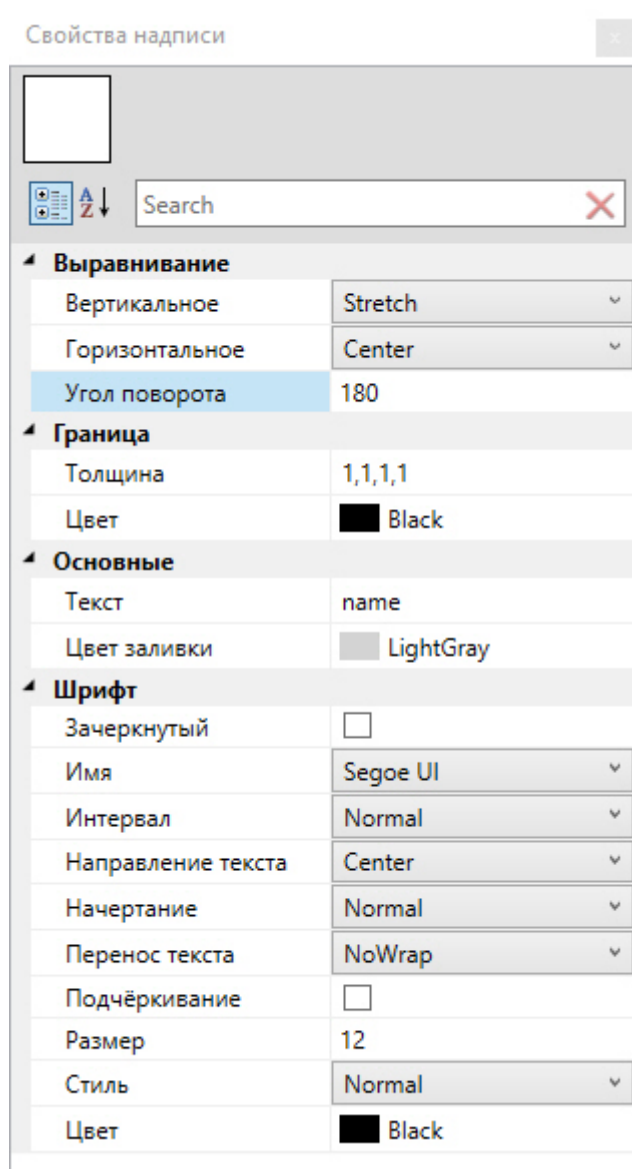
Свойства надписи

Search

Выравнивание

| | |
|---|---|
| Вертикальное | Stretch |
| Горизонтальное | Center |
| Угол поворота | 180 |

Граница

| | |
|---|---|
| Толщина | 1,1,1,1 |
| Цвет | Black |

Основные

| | |
|---|---|
| Текст | name |
| Цвет заливки | LightGray |

Шрифт

| | |
|---|---|
| Зачеркнутый | |
| Имя | Segoe UI |
| Интервал | Normal |
| Направление текста | Center |
| Начертание | Normal |
| Перенос текста | NoWrap |
| Подчёркивание | |
| Размер | 12 |
| Стиль | Normal |
| Цвет | Black |